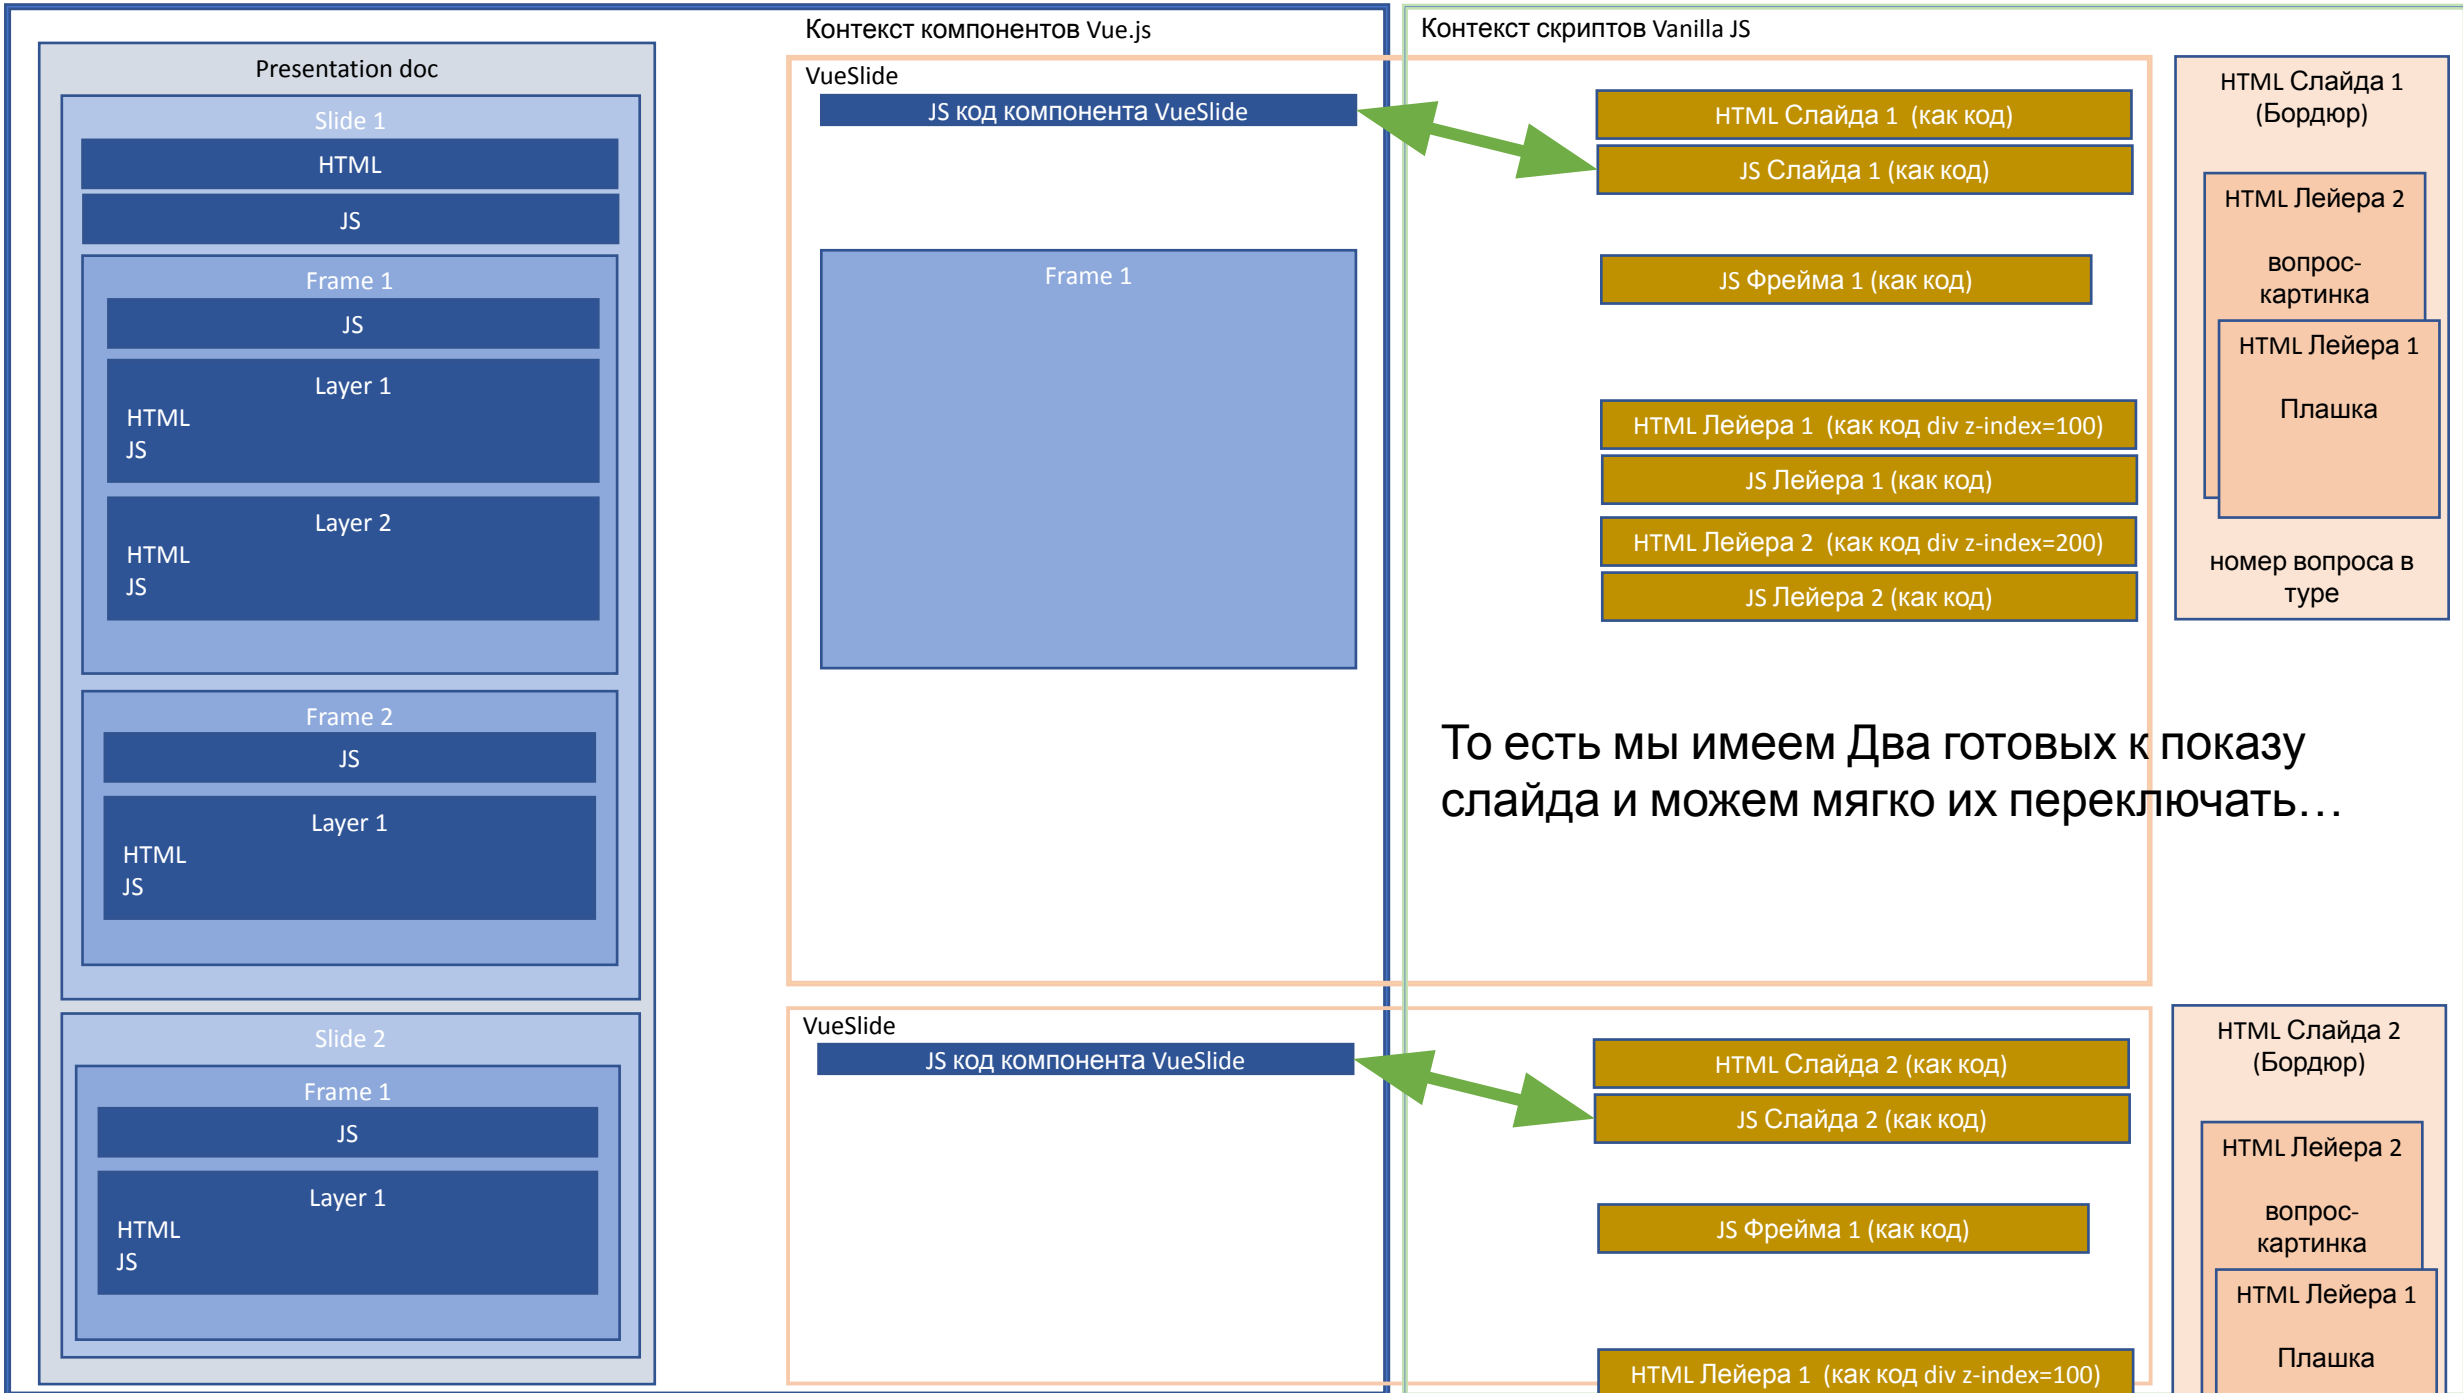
Presentation doc

Slide 1

HTML

JS

Frame 1

JS

Layer 1

HTML
JS

Layer 2

HTML
JS

Frame 2

JS

Layer 1

HTML
JS

Slide 2

Frame 1

JS

Layer 1

HTML
JS

Контекст компонентов Vue.js

VueSlide

JS код компонента VueSlide

Frame 1

VueSlide

JS код компонента VueSlide

Контекст скриптов Vanilla JS

HTML Слайда 1 (как код)

JS Слайда 1 (как код)

JS Фрейма 1 (как код)

HTML Лейера 1 (как код div z-index=100)

JS Лейера 1 (как код)

HTML Лейера 2 (как код div z-index=200)

JS Лейера 2 (как код)

HTML Слайда 1 (Бордюр)

HTML Лейера 2

вопрос-картинка

HTML Лейера 1

Плашка

номер вопроса в туре

То есть мы имеем Два готовых к показу слайда и можем мягко их переключать…

HTML Слайда 2 (как код)

JS Слайда 2 (как код)

JS Фрейма 1 (как код)

HTML Лейера 1 (как код div z-index=100)

HTML Слайда 2 (Бордюр)

HTML Лейера 2

вопрос-картинка

HTML Лейера 1

Плашка